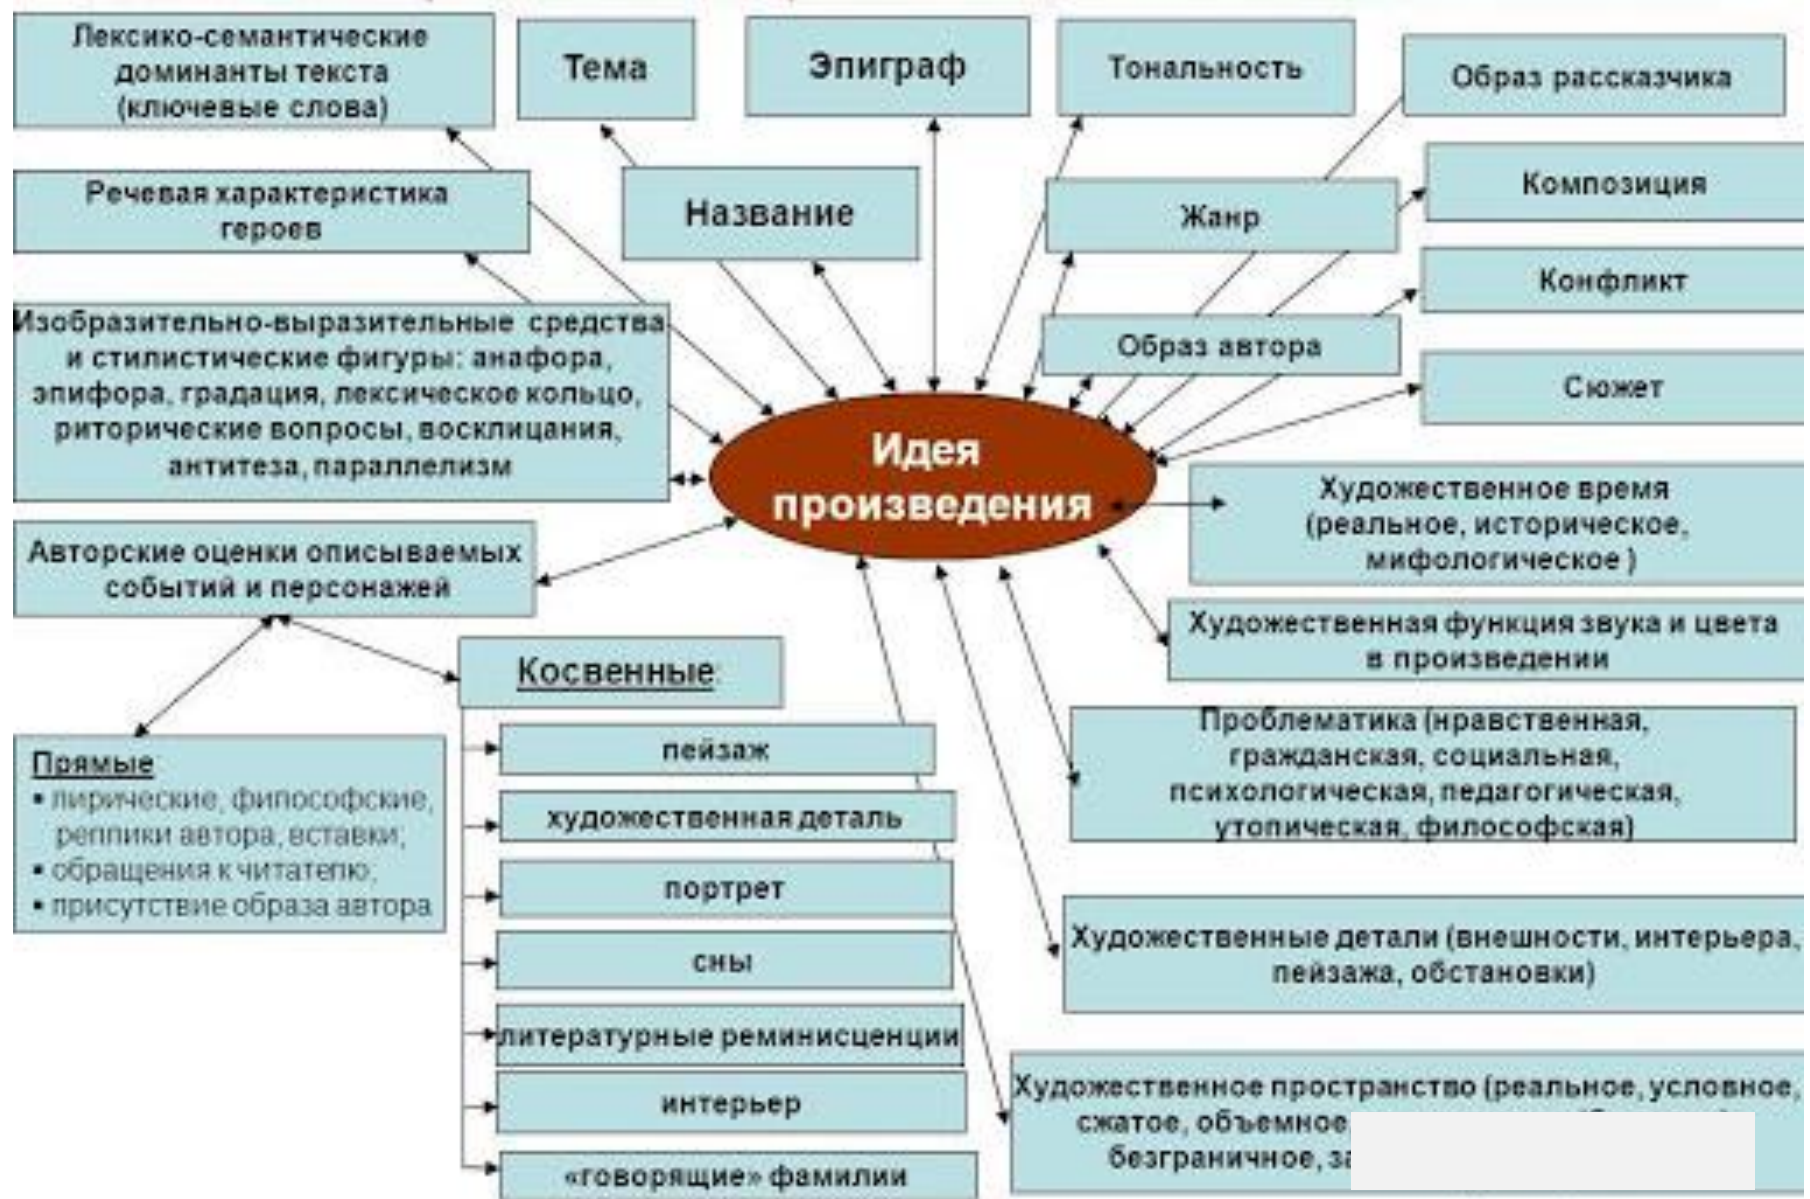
Лексико-семантические доминанты текста (ключевые слова)

Тема

Эпиграф

Тональность

Образ рассказчика

Речевая характеристика героев

Название

Жанр

Композиция

Конфликт

Изобразительно-выразительные средства и стилистические фигуры: анафора, эпифора, градация, лексическое кольцо, риторические вопросы, восклицания, антитеза, параллелизм

Образ автора

Сюжет

Идея произведения

Художественное время (реальное, историческое, мифологическое )

Авторские оценки описываемых событий и персонажей

Художественная функция звука и цвета в произведении

Косвенные:

Прямые:
• лирические, философские, реплики автора, вставки;
• обращения к читателю;
• присутствие образа автора

пейзаж

художественная деталь

портрет

сны

литературные реминисценции

интерьер

«говорящие» фамилии

Проблематика (нравственная, гражданская, социальная, психологическая, педагогическая, утопическая, философская)

Художественные детали (внешности, интерьера, пейзажа, обстановки)

Художественное пространство (реальное, условное, сжатое, объемное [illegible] безграничное, за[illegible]